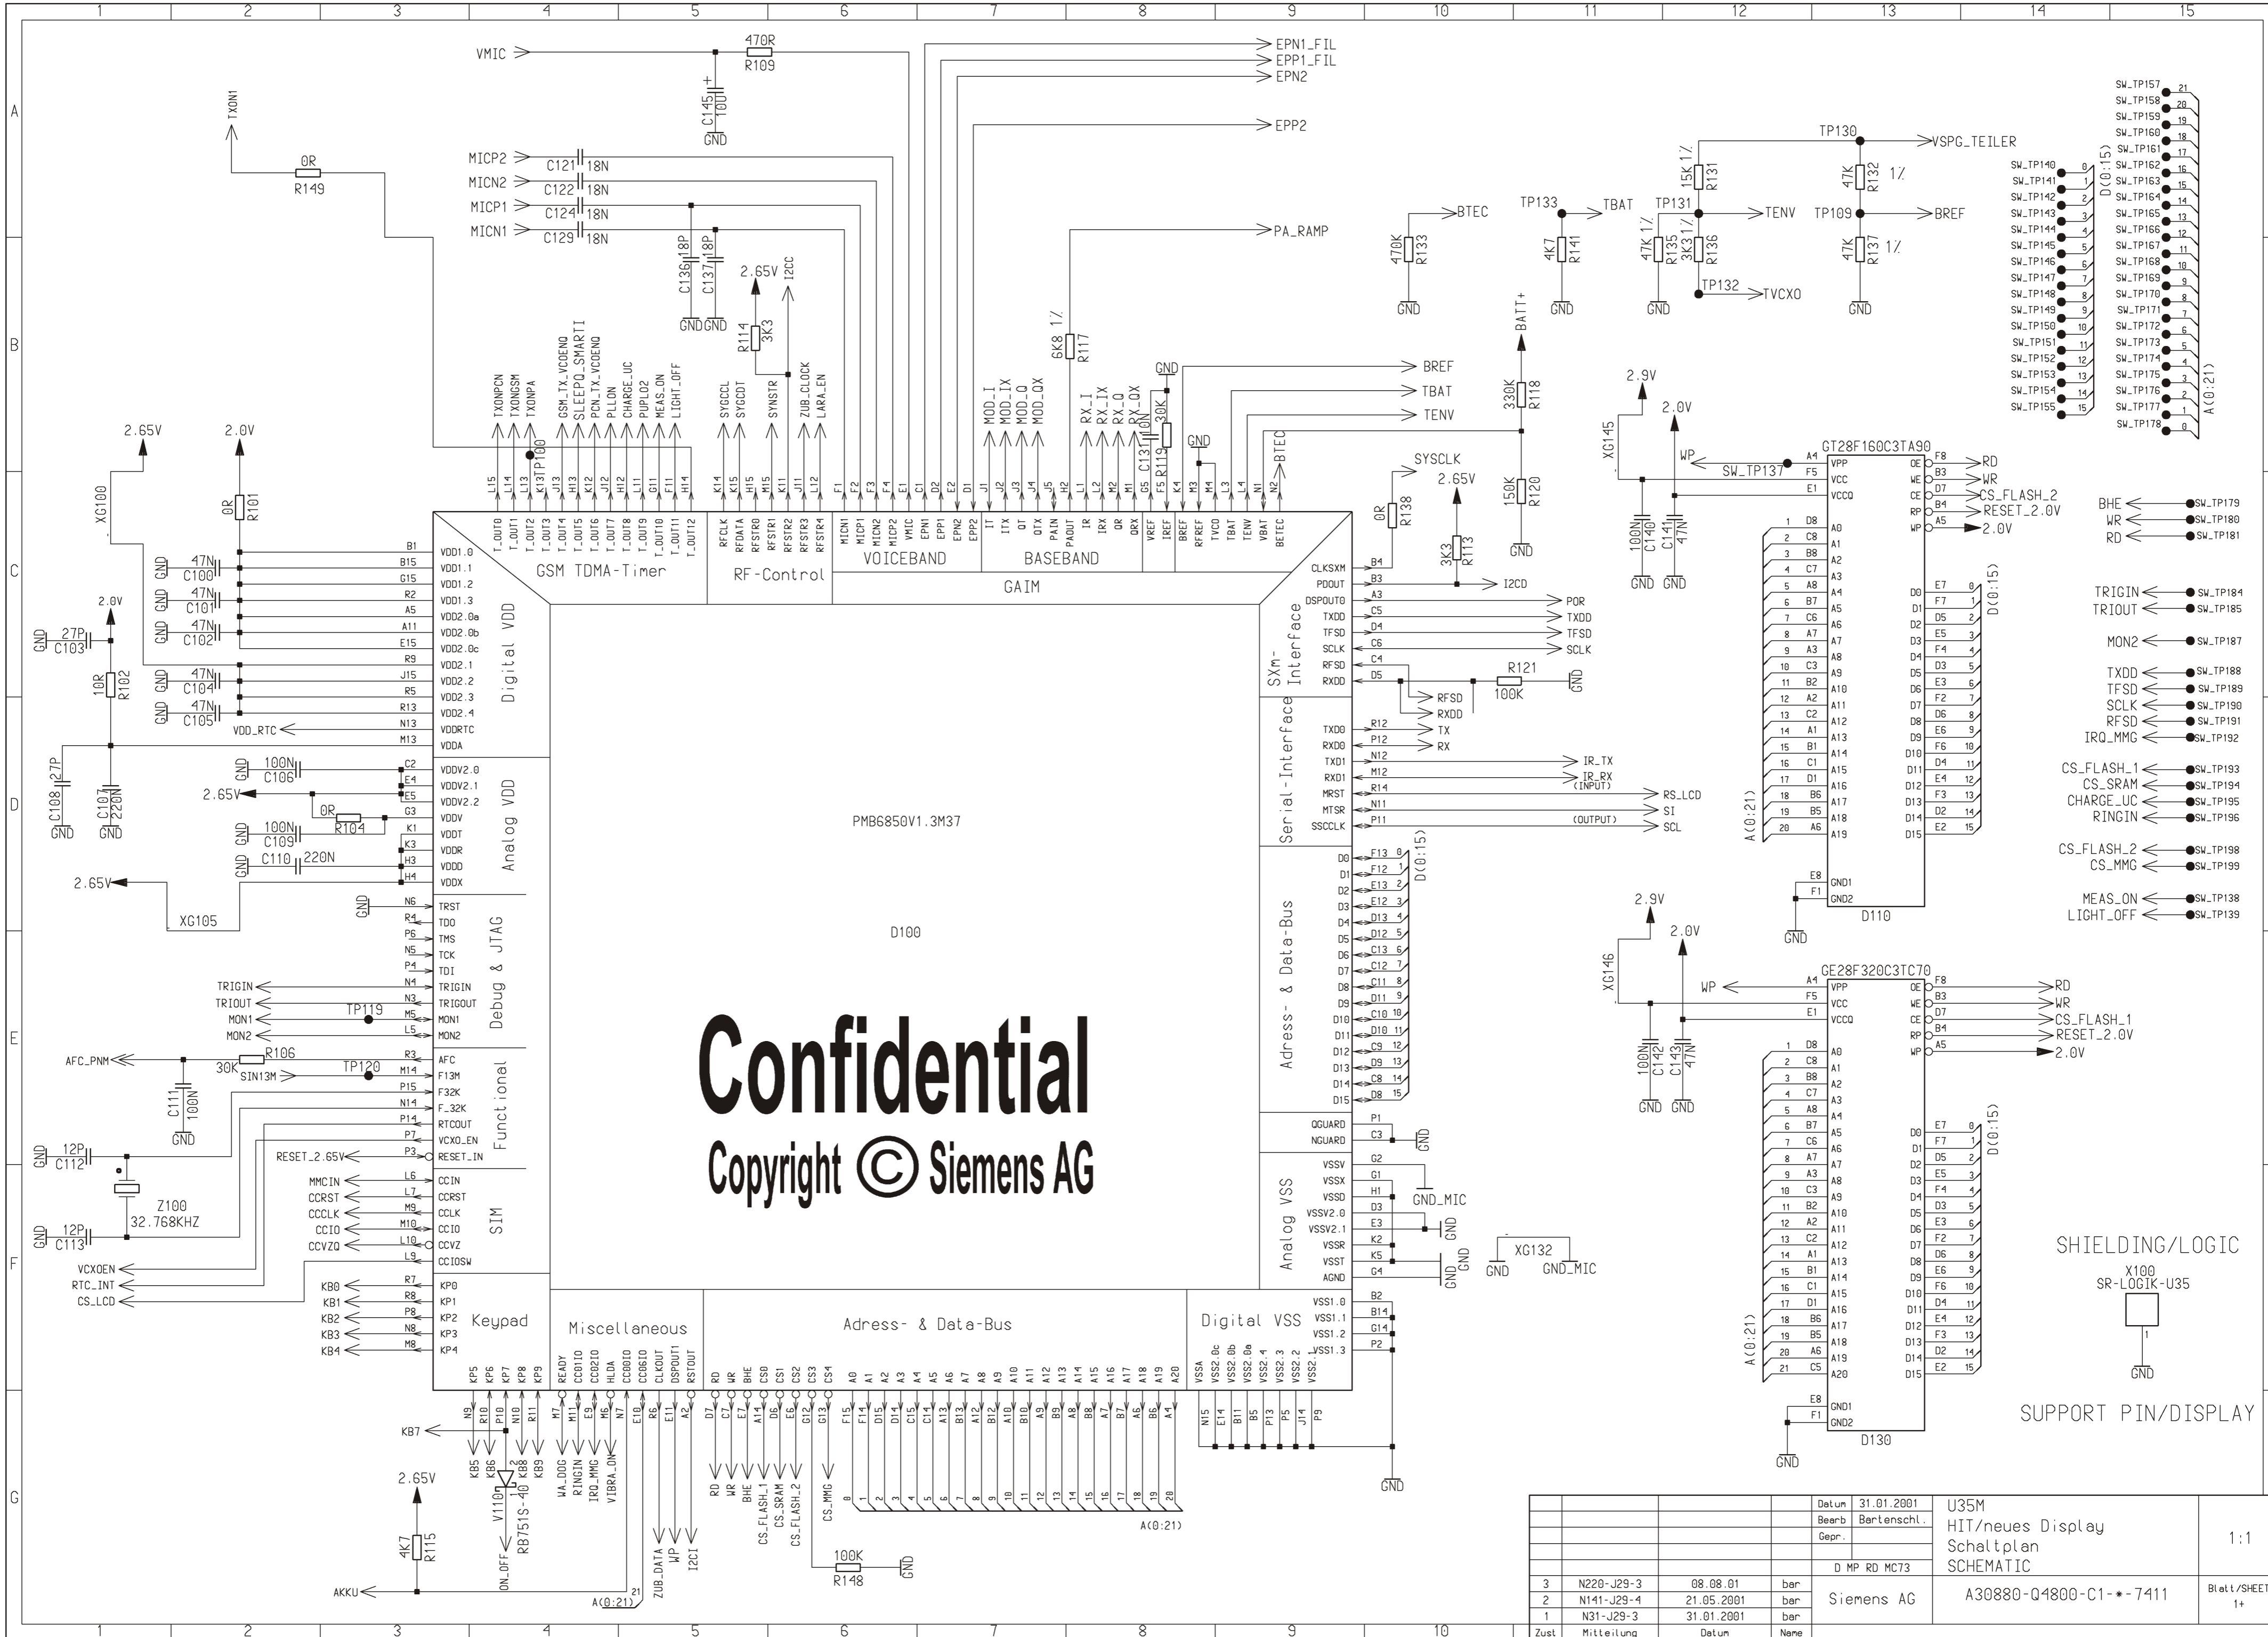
1 2 3 4 5 6 7 8 9 10 11 12 13 14 15

A B C D E F G

VMIC
470R
R109
C145 10U
GND
EPN1_FIL
EPP1_FIL
EPN2
EPP2

TXON1
0R
R149

MICP2 C121 18N
MICN2 C122 18N
MICP1 C124 18N
MICN1 C129 18N
C136 18P
C137 18P
GND GND
2.65V
I2CC
R114 3K3
PA_RAMP

BTEC
R133 470K
GND
TP133 TBAT
R141 4K7
GND
TP131
15K 1% R131
R135 47K 1%
R136 3K3 1%
TP132 TVCXO
TENV
TP130 VSPG_TEILER
47K R132 1%
TP109 BREF
47K R137 1%
GND
GND
BATT+
R118 330K
R120 150K
GND

SW_TP140 ... SW_TP155
D(0:15)
SW_TP157 ... SW_TP178
A(0:21)

BREF
TBAT
TENV
GND
30K R119
C131 10N
GND
BTEC
SYSCLK
2.65V
0R R138
3K3 R113
I2CD

2.9V
2.0V
XG145
WP
SW_TP137
GT28F160C3TA90
VPP VCC VCCQ
OE WE CE RP WP
RD WR CS_FLASH_2 RESET_2.0V 2.0V
C140 100N
C141 47N
GND GND
D110
GND1 GND2
GND

BHE SW_TP179
WR SW_TP180
RD SW_TP181
TRIGIN SW_TP184
TRIOUT SW_TP185
MON2 SW_TP187
TXDD SW_TP188
TFSD SW_TP189
SCLK SW_TP190
RFSD SW_TP191
IRQ_MMG SW_TP192
CS_FLASH_1 SW_TP193
CS_SRAM SW_TP194
CHARGE_UC SW_TP195
RINGIN SW_TP196
CS_FLASH_2 SW_TP198
CS_MMG SW_TP199
MEAS_ON SW_TP138
LIGHT_OFF SW_TP139

TXONPCN TXONGSM TXONPA GSM_TX_VCOENQ SLEEPQ_SMARTI PCN_TX_VCOENQ PLLON CHARGE_UC PUPLO2 MEAS_ON LIGHT_OFF SYGCCL SYGCDT SYNSTR ZUB_CLOCK LARA_EN
TP100
MOD_I MOD_IX MOD_Q MOD_QX RX_I RX_IX RX_Q RX_QX
6K8 1% R117

GSM TDMA-Timer
RF-Control
VOICEBAND
BASEBAND
GAIM
Digital VDD
Analog VDD
Debug & JTAG
Functional
SIM
Keypad
Miscellaneous
Adress- & Data-Bus
Digital VSS
Analog VSS
Adress- & Data-Bus
Serial-Interface
SXm-Interface

PMB6850V1.3M37
D100

Confidential
Copyright © Siemens AG

2.65V 2.0V
XG100
0R R101
47N C100
47N C101
47N C102
47N C104
47N C105
2.0V
27P C103
10R R102
VDD_RTC
C108 27P
C107 220N
GND GND
100N C106
2.65V
0R R104
100N C109
C110 220N
2.65V
XG105
GND
TRIGIN TRIOUT MON1 MON2
TP119
AFC_PNM
30K R106
SIN13M
TP120
C111 100N
GND
12P C112
12P C113
Z100 32.768KHZ
RESET_2.65V
MMCIN CCRST CCCLK CCIO CCVZQ
VCXOEN RTC_INT CS_LCD
KB0 KB1 KB2 KB3 KB4

VDD1.0 VDD1.1 VDD1.2 VDD1.3 VDD2.0a VDD2.0b VDD2.0c VDD2.1 VDD2.2 VDD2.3 VDD2.4 VDDRTC VDDA
VDDV2.0 VDDV2.1 VDDV2.2 VDDV VDDT VDDR VDDD VDDX
TRST TDO TMS TCK TDI TRIGIN TRIGOUT MON1 MON2
AFC F13M F32K F_32K RTCOUT VCXO_EN RESET_IN
CCIN CCRST CCLK CCIO CCVZ CCIOSW
KP0 KP1 KP2 KP3 KP4

CLKSXM PDOUT DSPOUT0 TXDD TFSD SCLK RFSD RXDD
POR TXDD TFSD SCLK
RFSD RXDD
R121 100K
GND
TXD0 RXD0 TXD1 RXD1 MRST MTSR SSCCLK
TX RX IR_TX IR_RX (INPUT) RS_LCD SI SCL (OUTPUT)
D0 ... D15
D(0:15)
QGUARD NGUARD
GND
VSSV VSSX VSSD VSSV2.0 VSSV2.1 VSSR VSST AGND
GND_MIC
GND
XG132
GND GND_MIC
VSS1.0 VSS1.1 VSS1.2 VSS1.3

2.9V 2.0V
XG146
WP
GE28F320C3TC70
RD WR CS_FLASH_1 RESET_2.0V 2.0V
C142 100N
C143 47N
GND GND
D130
GND

SHIELDING/LOGIC
X100
SR-LOGIK-U35
GND
SUPPORT PIN/DISPLAY

KB7
KB5 KB6 KB8 KB9
V110 RB751S-40
2.65V
4K7 R115
ON_OFF
AKKU
WA_DOG RINGIN IRQ_MMG VIBRA_ON
ZUB_DATA WP I2CI
A(0:21)
RD WR BHE CS_FLASH_1 CS_SRAM CS_FLASH_2
CS_MMG
100K R148
GND
A(0:21)
GND

| | | | | Datum | 31.01.2001 | U35M | |
|---|---|---|---|---|---|---|---|
| | | | | Bearb | Bartenschl. | HIT/neues Display | 1:1 |
| | | | | Gepr. | | Schaltplan | |
| | | | | D MP RD MC73 | | SCHEMATIC | |
| 3 | N220-J29-3 | 08.08.01 | bar | Siemens AG | | A30880-Q4800-C1-*-7411 | Blatt/SHEET 1+ |
| 2 | N141-J29-4 | 21.05.2001 | bar | | | | |
| 1 | N31-J29-3 | 31.01.2001 | bar | | | | |
| Zust | Mitteilung | Datum | Name | | | | |